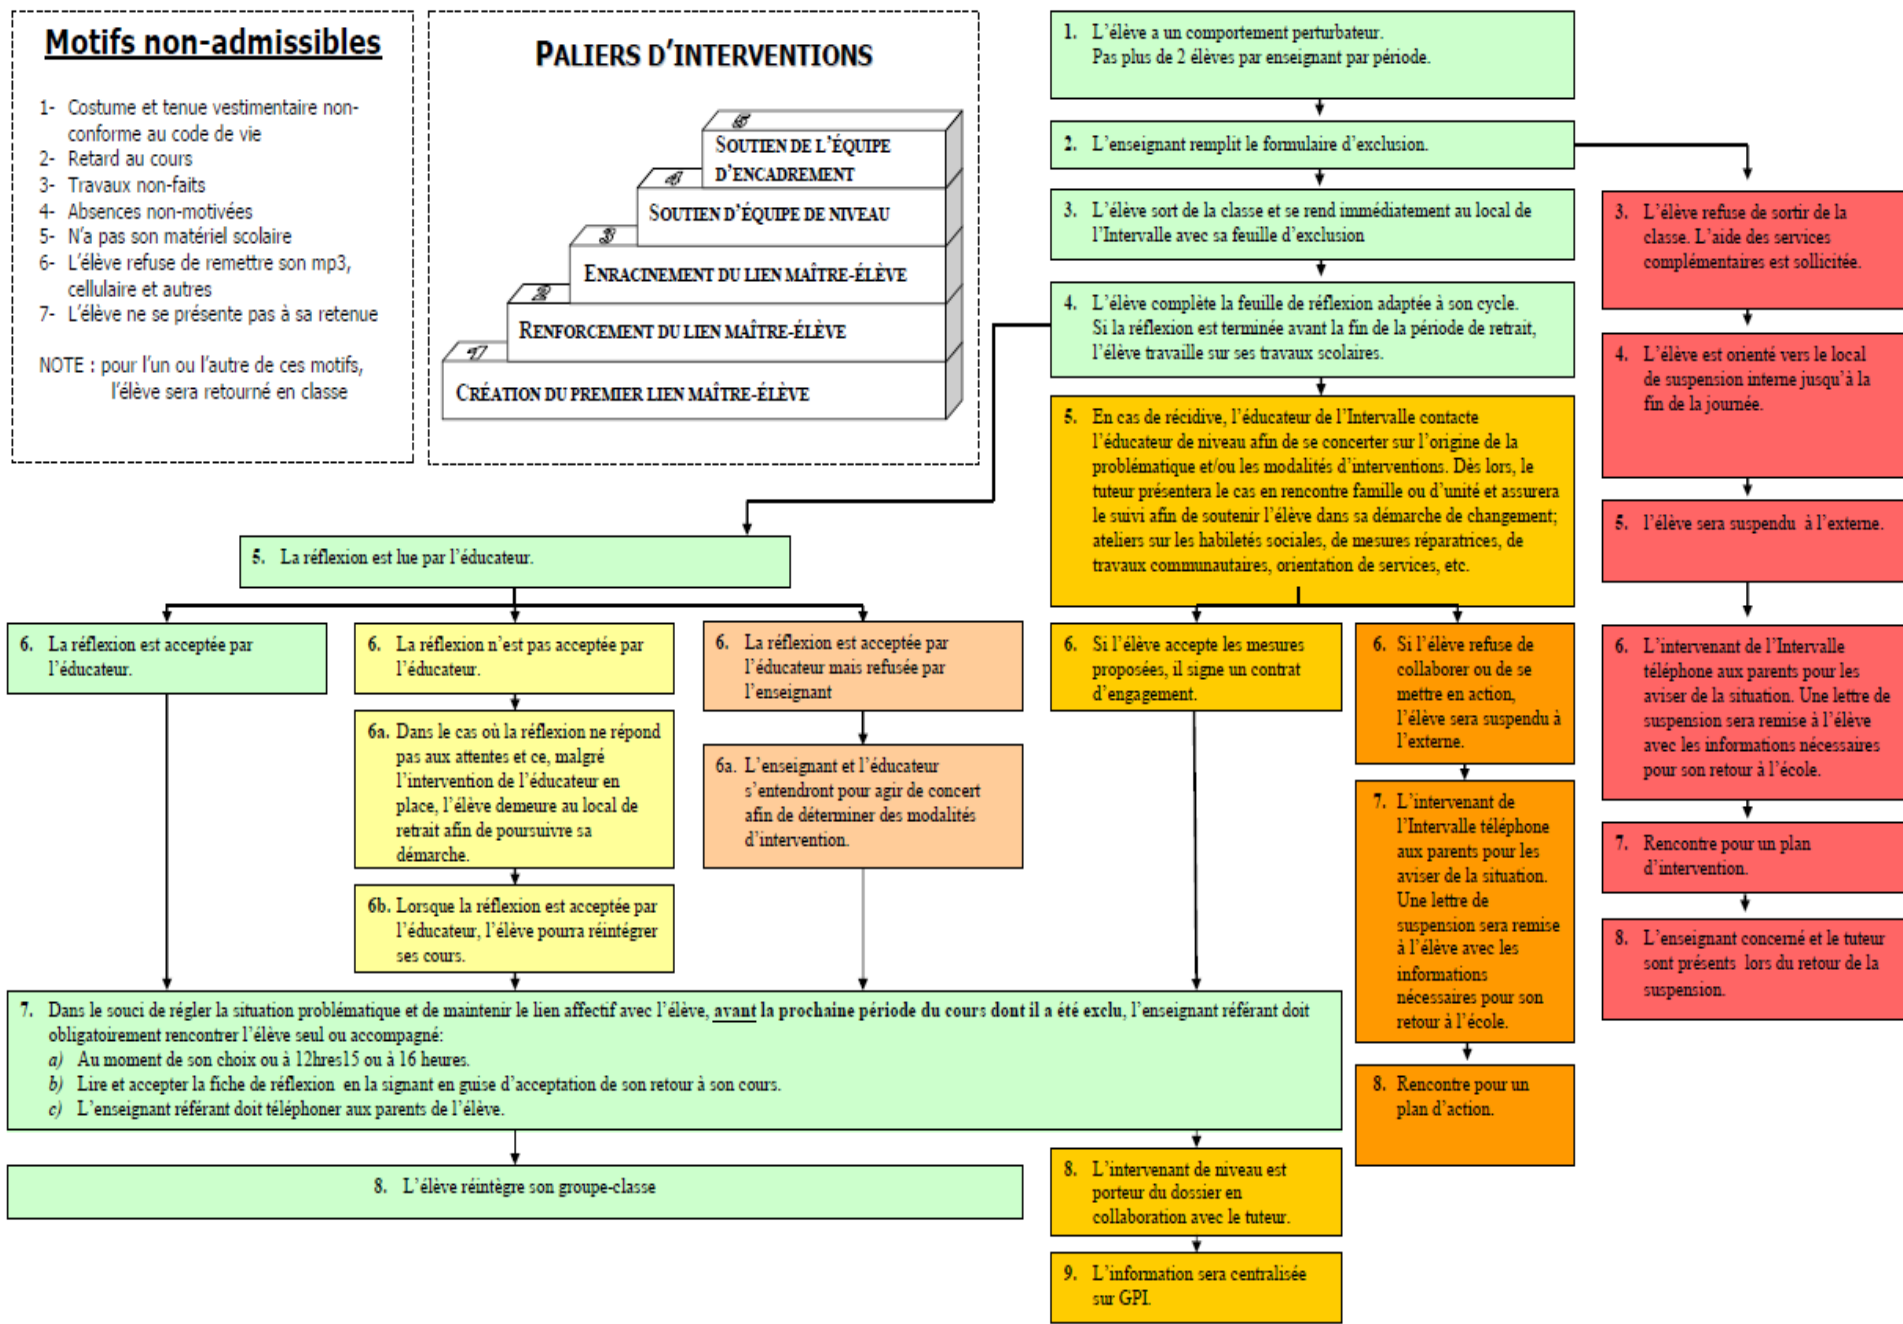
Motifs non-admissibles

1- Costume et tenue vestimentaire non-conforme au code de vie
2- Retard au cours
3- Travaux non-faits
4- Absences non-motivées
5- N'a pas son matériel scolaire
6- L'élève refuse de remettre son mp3, cellulaire et autres
7- L'élève ne se présente pas à sa retenue

NOTE : pour l'un ou l'autre de ces motifs, l'élève sera retourné en classe

PALIERS D'INTERVENTIONS

5 SOUTIEN DE L'ÉQUIPE D'ENCADREMENT
4 SOUTIEN D'ÉQUIPE DE NIVEAU
3 ENRACINEMENT DU LIEN MAÎTRE-ÉLÈVE
2 RENFORCEMENT DU LIEN MAÎTRE-ÉLÈVE
1 CRÉATION DU PREMIER LIEN MAÎTRE-ÉLÈVE

1. L'élève a un comportement perturbateur. Pas plus de 2 élèves par enseignant par période.

2. L'enseignant remplit le formulaire d'exclusion.

3. L'élève sort de la classe et se rend immédiatement au local de l'Intervalle avec sa feuille d'exclusion

4. L'élève complète la feuille de réflexion adaptée à son cycle. Si la réflexion est terminée avant la fin de la période de retrait, l'élève travaille sur ses travaux scolaires.

5. En cas de récidive, l'éducateur de l'Intervalle contacte l'éducateur de niveau afin de se concerter sur l'origine de la problématique et/ou les modalités d'interventions. Dès lors, le tuteur présentera le cas en rencontre famille ou d'unité et assurera le suivi afin de soutenir l'élève dans sa démarche de changement; ateliers sur les habiletés sociales, de mesures réparatrices, de travaux communautaires, orientation de services, etc.

3. L'élève refuse de sortir de la classe. L'aide des services complémentaires est sollicitée.

4. L'élève est orienté vers le local de suspension interne jusqu'à la fin de la journée.

5. l'élève sera suspendu à l'externe.

6. L'intervenant de l'Intervalle téléphone aux parents pour les aviser de la situation. Une lettre de suspension sera remise à l'élève avec les informations nécessaires pour son retour à l'école.

7. Rencontre pour un plan d'intervention.

8. L'enseignant concerné et le tuteur sont présents lors du retour de la suspension.

5. La réflexion est lue par l'éducateur.

6. La réflexion est acceptée par l'éducateur.

6. La réflexion n'est pas acceptée par l'éducateur.

6a. Dans le cas où la réflexion ne répond pas aux attentes et ce, malgré l'intervention de l'éducateur en place, l'élève demeure au local de retrait afin de poursuivre sa démarche.

6b. Lorsque la réflexion est acceptée par l'éducateur, l'élève pourra réintégrer ses cours.

6. La réflexion est acceptée par l'éducateur mais refusée par l'enseignant

6a. L'enseignant et l'éducateur s'entendront pour agir de concert afin de déterminer des modalités d'intervention.

6. Si l'élève accepte les mesures proposées, il signe un contrat d'engagement.

6. Si l'élève refuse de collaborer ou de se mettre en action, l'élève sera suspendu à l'externe.

7. L'intervenant de l'Intervalle téléphone aux parents pour les aviser de la situation. Une lettre de suspension sera remise à l'élève avec les informations nécessaires pour son retour à l'école.

8. Rencontre pour un plan d'action.

7. Dans le souci de régler la situation problématique et de maintenir le lien affectif avec l'élève, avant la prochaine période du cours dont il a été exclu, l'enseignant référant doit obligatoirement rencontrer l'élève seul ou accompagné:
a) Au moment de son choix ou à 12hres15 ou à 16 heures.
b) Lire et accepter la fiche de réflexion en la signant en guise d'acceptation de son retour à son cours.
c) L'enseignant référant doit téléphoner aux parents de l'élève.

8. L'élève réintègre son groupe-classe

8. L'intervenant de niveau est porteur du dossier en collaboration avec le tuteur.

9. L'information sera centralisée sur GPI.